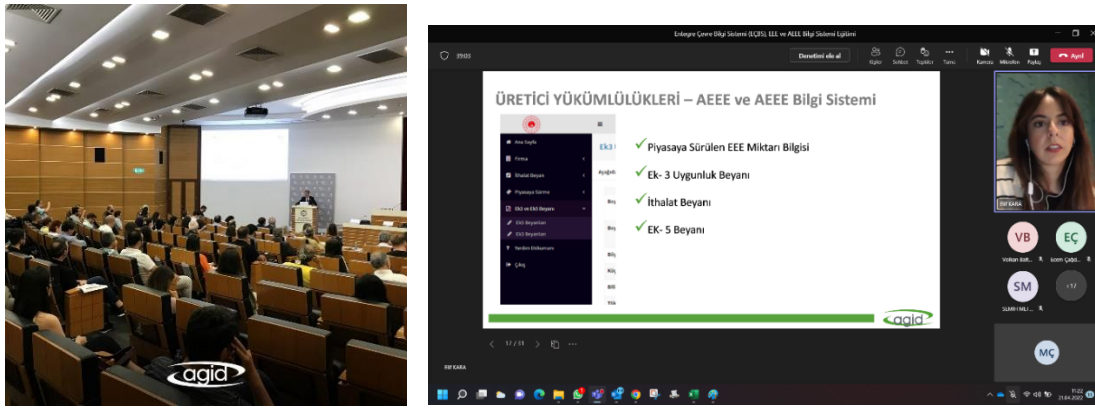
agid

Entegre Çevre Bilgi Sistemi (EÇBS), EEE ve AEEE Bilgi Sistemi Eğitimi

39:03

Denetimi ele al

Kişiler Sohbet Tepkiler Tümü Kamera Mikrofon Paylaş Ayrıl

ÜRETİCİ YÜKÜMLÜLÜKLERİ – AEEE ve AEEE Bilgi Sistemi

Ana Sayfa
Firma
İthalat Beyanı
Piyasaya Sürme
Ek3 ve Ek5 Beyanı
Ek5 Beyanları
Ek3 Beyanları
Yardım Dokümanı
Çıkış

✓ Piyasaya Sürülen EEE Miktarı Bilgisi
✓ Ek- 3 Uygunluk Beyanı
✓ İthalat Beyanı
✓ EK- 5 Beyanı

agid

17 / 33

RIFKARA

Elif KARA

VB
Volkan Batt...

EÇ
Ecem Çağd...

SM
SUMRU MLI...

+17

MÇ

11:22
21.04.2022